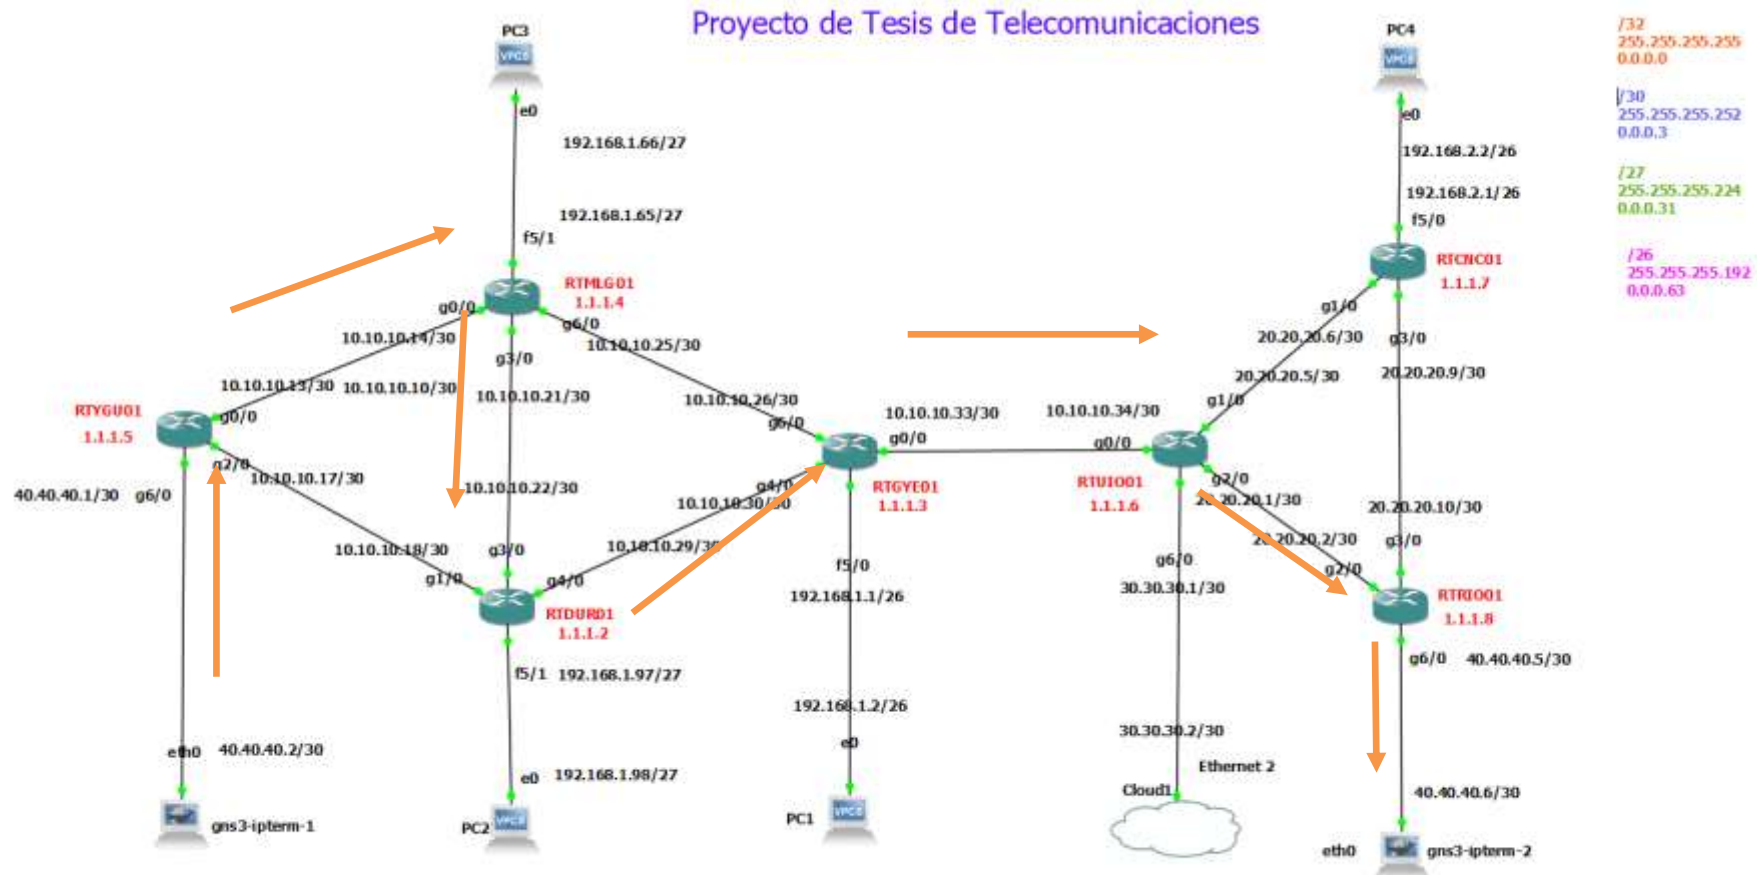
Proyecto de Tesis de Telecomunicaciones

/32
255.255.255.255
0.0.0.0

/30
255.255.255.252
0.0.0.3

/27
255.255.255.224
0.0.0.31

/26
255.255.255.192
0.0.0.63

PC3
e0
192.168.1.66/27
192.168.1.65/27
f5/1
RTMLG01
1.1.1.4
g0/0
g6/0
g3/0
10.10.10.14/30
10.10.10.25/30
10.10.10.13/30
10.10.10.10/30
10.10.10.21/30
10.10.10.26/30
RTYGU01
1.1.1.5
g0/0
g2/0
g6/0
40.40.40.1/30
10.10.10.17/30
10.10.10.22/30
10.10.10.18/30
g3/0
g1/0
g4/0
10.10.10.30/30
10.10.10.29/30
g4/0
g5/0
RTDUR01
1.1.1.2
f5/1
192.168.1.97/27
e0
192.168.1.98/27
PC2
eth0
40.40.40.2/30
gns3-ipterm-1
10.10.10.33/30
g0/0
RTGYE01
1.1.1.3
f5/0
192.168.1.1/26
192.168.1.2/26
e0
PC1
10.10.10.34/30
g0/0
RTUIO01
1.1.1.6
g1/0
g2/0
20.20.20.1/30
20.20.20.2/30
g6/0
30.30.30.1/30
30.30.30.2/30
Ethernet 2
Cloud1
PC4
e0
192.168.2.2/26
192.168.2.1/26
f5/0
RTCNC01
1.1.1.7
g1/0
20.20.20.6/30
20.20.20.5/30
g3/0
20.20.20.9/30
20.20.20.10/30
g3/0
g2/0
RTRIO01
1.1.1.8
g6/0
40.40.40.5/30
40.40.40.6/30
eth0
gns3-ipterm-2